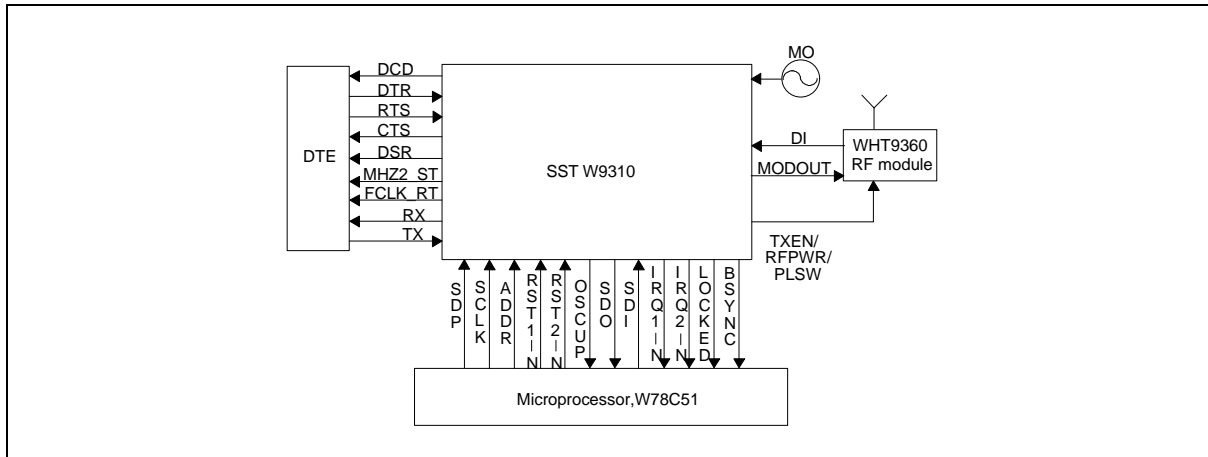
MO

DCD
DTR
RTS
CTS
DSR
MHZ2_ST
FCLK_RT
RX
TX

DTE

SST W9310

DI
MODOUT

WHT9360
RF module

TXEN/
RFPWR/
PLSW

SDP
SCLK
ADDR
RST1_N
RST2_N
OSCUP
SDO
SDI
IRQ1_N
IRQ2_N
LOCKED
BSYNC

Microprocessor,W78C51